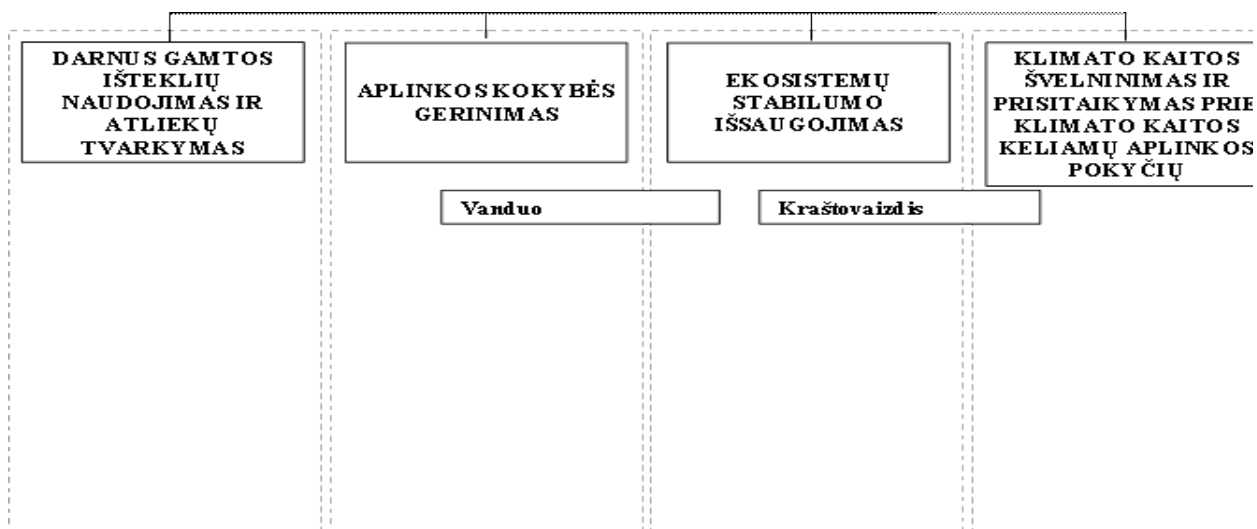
DARNUS GAMTOS IŠTEKLIŲ NAUDOJIMAS IR ATLIEKŲ TVARKYMAS

APLINKOS KOKYBĖS GERINIMAS

EKOSISTEMŲ STABILUMO IŠSAUGOJIMAS

KLIMATO KAITOS ŠVELNINIMAS IR PRISITAIKYMAS PRIE KLIMATO KAITOS KELIAMŲ APLINKOS POKYČIŲ

Vanduo

Kraštovaizdis